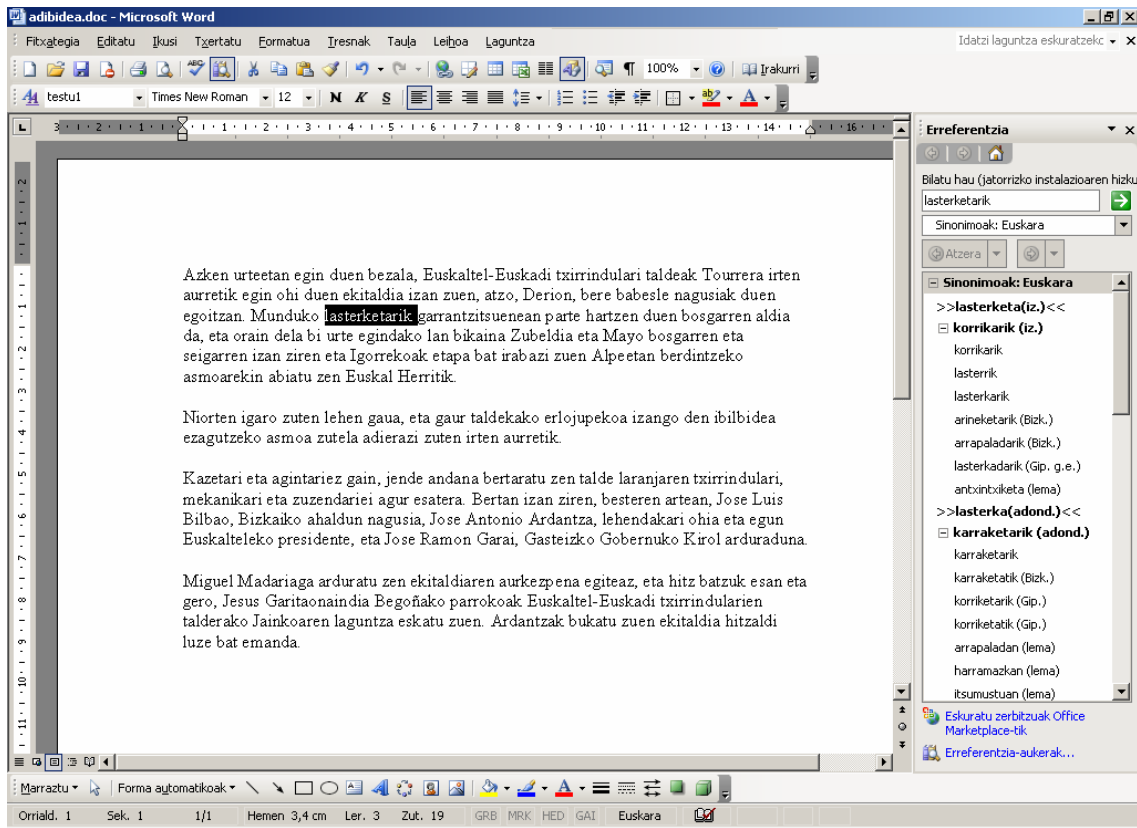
adibidea.doc - Microsoft Word

Fitxategia Editatu Ikusi Txertatu Formatua Tresnak Taula Leihoa Laguntza

Idatzi laguntza eskuratzeko

100% Irakurri

testu1 Times New Roman 12 N K S

Azken urteetan egin duen bezala, Euskaltel-Euskadi txirrindulari taldeak Tourrera irten aurretik egin ohi duen ekitaldia izan zuen, atzo, Derion, bere babesle nagusiak duen egoitzan. Munduko lasterketarik garrantzitsuenean parte hartzen duen bosgarren aldia da, eta orain dela bi urte egindako lan bikaina Zubeldia eta Mayo bosgarren eta seigarren izan ziren eta Igorrekoak etapa bat irabazi zuen Alpeetan berdintzeko asmoarekin abiatu zen Euskal Herritik.

Niorten igaro zuten lehen gaua, eta gaur taldekako erlojupekoa izango den ibilbidea ezagutzeko asmoa zutela adierazi zuten irten aurretik.

Kazetari eta agintariez gain, jende andana bertaratu zen talde laranjaren txirrindulari, mekanikari eta zuzendariei agur esatera. Bertan izan ziren, besteren artean, Jose Luis Bilbao, Bizkaiko ahaldun nagusia, Jose Antonio Ardantza, lehendakari ohia eta egun Euskalteleko presidente, eta Jose Ramon Garai, Gasteizko Gobernuko Kirol arduraduna.

Miguel Madariaga arduratu zen ekitaldiaren aurkezpena egiteaz, eta hitz batzuk esan eta gero, Jesus Garitaonaindia Begoñako parrokoak Euskaltel-Euskadi txirrindularien talderako Jainkoaren laguntza eskatu zuen. Ardantzak bukatu zuen ekitaldia hitzaldi luze bat emanda.

Erreferentzia

Bilatu hau (jatorrizko instalazioaren hizku

lasterketarik

Sinonimoak: Euskara

Atzera

Sinonimoak: Euskara
>>lasterketa(iz.)<<
korrikarik (iz.)
korrikarik
lasterrik
lasterkarik
arineketarik (Bizk.)
arrapaladarik (Bizk.)
lasterkadarik (Gip. g.e.)
antxintxiketa (lema)
>>lasterka(adond.)<<
karraketarik (adond.)
karraketarik
karraketatik (Bizk.)
korriketarik (Gip.)
korriketatik (Gip.)
arrapaladan (lema)
harramazkan (lema)
itsumustuan (lema)

Eskuratu zerbitzuak Office Marketplace-tik
Erreferentzia-aukerak...

Marraztu Forma automatikoak

Orriald. 1 Sek. 1 1/1 Hemen 3,4 cm Ler. 3 Zut. 19 GRB MRK HED GAI Euskara